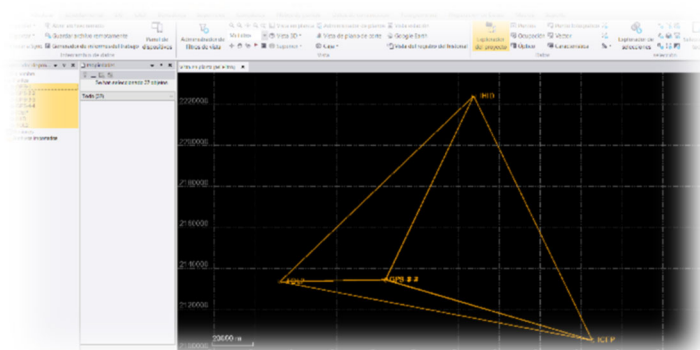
Guardar archivos remotamente

Generador de informes

Intercambio de datos

Panel de diagnóstico

Vista 3D

Superior

Vista en planta

Vista de planta de corte

Google Earth

Vista

Vista del registro de historial

Explorador de proyecto

Marcas

Opciones

Editar

Vector

Datos

Exploración de ubicaciones

Todo (37)

Vista en plano por proy.

2,200000

2,150000

2,100000

2,050000

2,000000

1,950000

1,900000

200000 m